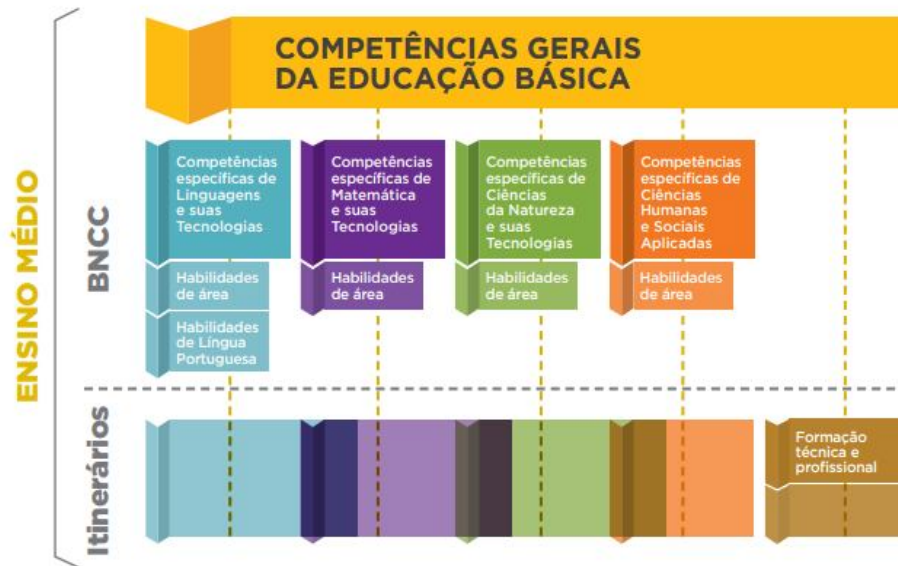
ENSINO MÉDIO

COMPETÊNCIAS GERAIS DA EDUCAÇÃO BÁSICA

BNCC

Competências específicas de Linguagens e suas Tecnologias

Habilidades de área

Habilidades de Língua Portuguesa

Competências específicas de Matemática e suas Tecnologias

Habilidades de área

Competências específicas de Ciências da Natureza e suas Tecnologias

Habilidades de área

Competências específicas de Ciências Humanas e Sociais Aplicadas

Habilidades de área

Itinerários

Formação técnica e profissional